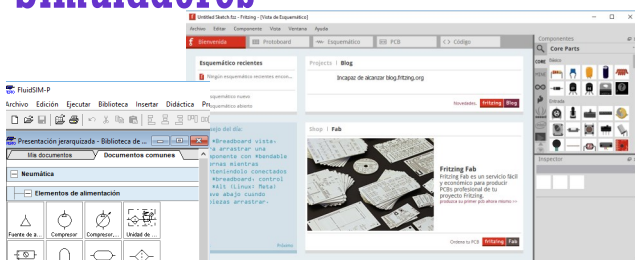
Simuladores

Untitled Sketch.fzz - Fritzing - [Vista de Esquemático]

Archivo Editar Componente Vista Ventana Ayuda

Bienvenida Protoboard Esquemático PCB Código

Esquemático recientes
Ningún esquemático reciente encon...

Projects | Blog
Incapaz de alcanzar blog.fritzing.org

Novedades Fritzing Blog

#Breadboard vista: ... arrastrar una ...ponente con #bendable ...rnas mientras ...teniendolo conectados #breadboard: control #Alt (Linux: Meta) ...ve abajo cuando ...lezas arrastrar.

Shop | Fab

Fritzing Fab
Fritzing Fab es un servicio fácil y económico para producir PCBs profesional de tu proyecto Fritzing.

Ordene tu PCB Fritzing Fab

Componentes
Core Parts
CORE
Básico
Entrada

Inspector

FluidSIM-P
Archivo Edición Ejecutar Biblioteca Insertar Didáctica Pr
Presentación jerarquizada - Biblioteca de ...
Mis documentos Documentos comunes
Neumática
Elementos de alimentación
Fuente de a... Compresor Compresor... Unidad de ...